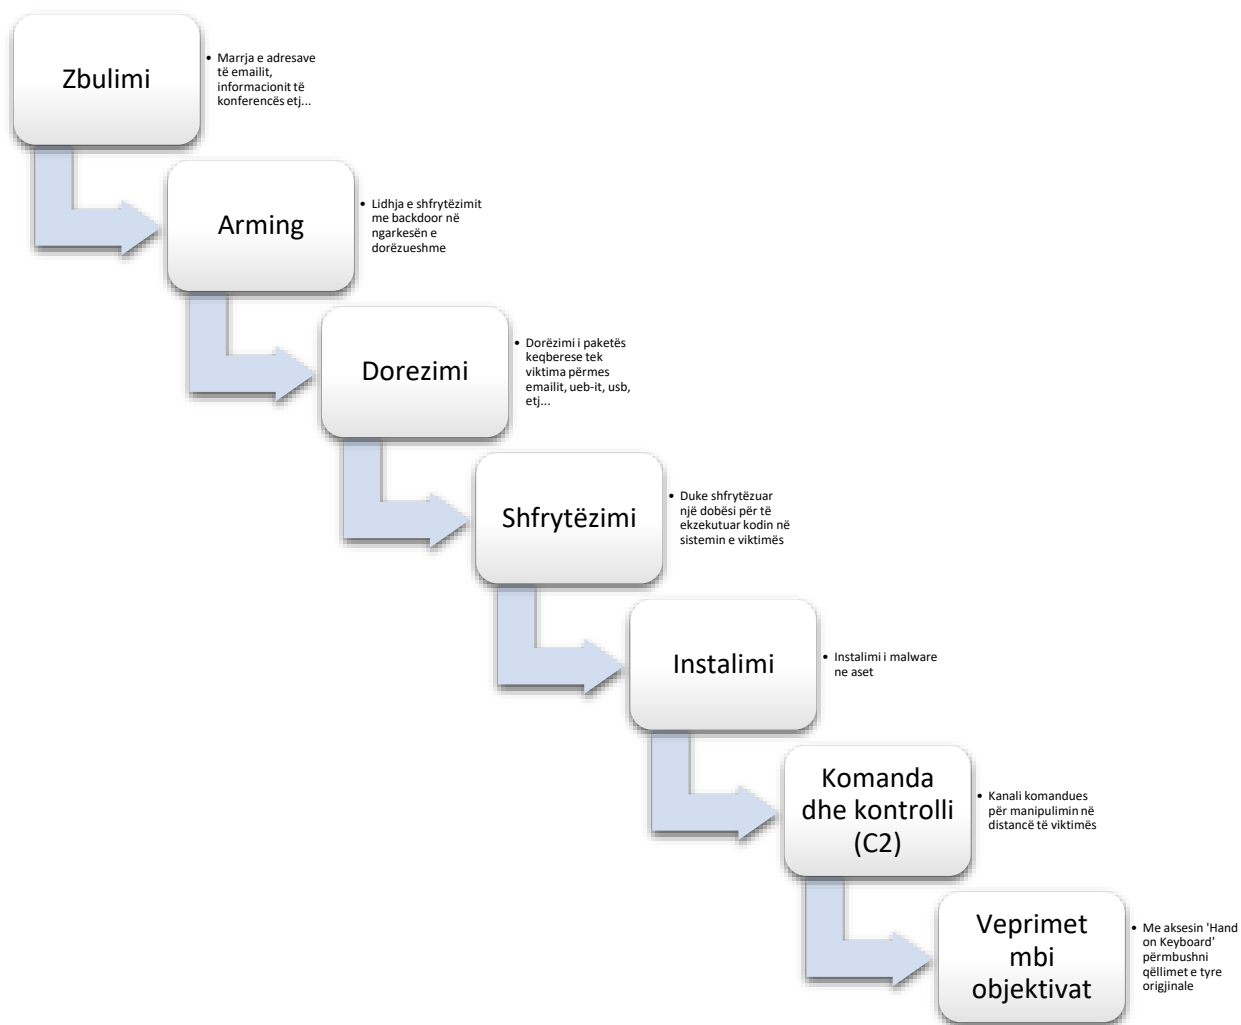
Zbulimi

• Marrja e adresave të emailit, informacionit të konferencës etj...

Arming

• Lidhja e shfrytëzimit me backdoor në ngarkesën e dorëzueshme

Dorezimi

• Dorëzimi i paketës keqberese tek viktima përmes emailit, ueb-it, usb, etj...

Shfrytëzimi

• Duke shfrytëzuar një dobësi për të ekzekutuar kodin në sistemin e viktimës

Instalimi

• Instalimi i malware ne aset

Komanda dhe kontrolli (C2)

• Kanali komandues për manipulimin në distancë të viktimës

Veprimet mbi objektivat

• Me aksesin 'Hand on Keyboard' përmbushni qëllimet e tyre origjinale